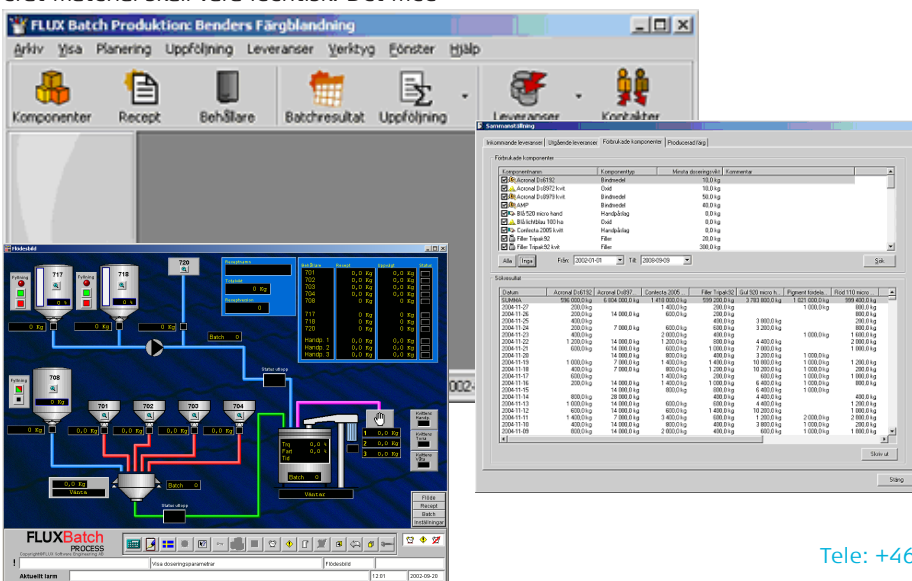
FLUX Batch Produktion: Benders Färgblandning

Arkiv Visa Planering Uppföljning Leveranser Verktyg Fönster Hjälp

Komponenter Recept Behållare Batchresultat Uppföljning Leveranser Kontakter

Sammanställning

Inkommande leveranser Utgående leveranser Förbrukade komponenter Producerad färg

Förbrukade komponenter

| Komponentnamn | Komponenttyp | Minsta doseringsvikt | Kommentar |
|---|---|---|---|
| Acronal Ds6192 | Bindmedel | 10,0 kg | |
| Acronal Ds6897 kvit | Oxid | 10,0 kg | |
| Acronal Ds6978 kvit | Bindmedel | 50,0 kg | |
| AMP | Bindmedel | 40,0 kg | |
| Blå 520 micro hand | Handpåfag | 0,0 kg | |
| Blå lichtblau 100 ha | Oxid | 0,0 kg | |
| Contecta 2005 kvit | Handpåfag | 0,0 kg | |
| Filler Tripal 92 | Filler | 20,0 kg | |
| Filler Tripal 92 kvit | Filler | 300,0 kg | |

Alla Inga Från: 2002-01-01 Till: 2008-09-09 Sök

Sökresultat

| Datum | Acronal Ds6192 | Acronal Ds6897 | Contecta 2005 | Filler Tripal 92 | Gul 920 micro h... | Pigment fordela... | Röd 110 micro... |
|---|---|---|---|---|---|---|---|
| SUMMA | 596 000,0 kg | 6 804 000,0 kg | 1 418 000,0 kg | 599 200,0 kg | 3 793 800,0 kg | 1 621 000,0 kg | 999 400,0 kg |
| 2004-11-27 | 200,0 kg | | 1 400,0 kg | 200,0 kg | | 1 000,0 kg | 800,0 kg |
| 2004-11-26 | 200,0 kg | 14 000,0 kg | 600,0 kg | 200,0 kg | | | 800,0 kg |
| 2004-11-25 | 400,0 kg | | | 400,0 kg | 3 800,0 kg | | 200,0 kg |
| 2004-11-24 | 200,0 kg | 7 000,0 kg | 600,0 kg | 600,0 kg | 3 200,0 kg | | 800,0 kg |
| 2004-11-23 | 400,0 kg | | 2 000,0 kg | 400,0 kg | | 1 000,0 kg | 1 600,0 kg |
| 2004-11-22 | 1 200,0 kg | 14 000,0 kg | 1 200,0 kg | 600,0 kg | 4 400,0 kg | | 2 000,0 kg |
| 2004-11-21 | 600,0 kg | 14 000,0 kg | 600,0 kg | 1 000,0 kg | 7 000,0 kg | | 1 000,0 kg |
| 2004-11-20 | | 14 000,0 kg | 800,0 kg | 400,0 kg | 3 200,0 kg | | |
| 2004-11-19 | 1 000,0 kg | 7 000,0 kg | 1 400,0 kg | 1 400,0 kg | 10 600,0 kg | 1 000,0 kg | 1 200,0 kg |
| 2004-11-18 | 400,0 kg | 7 000,0 kg | 800,0 kg | 1 200,0 kg | 10 200,0 kg | 1 000,0 kg | 200,0 kg |
| 2004-11-17 | 600,0 kg | | 1 400,0 kg | 200,0 kg | 600,0 kg | 1 000,0 kg | 1 000,0 kg |
| 2004-11-16 | 200,0 kg | 14 000,0 kg | 1 400,0 kg | 1 000,0 kg | 6 400,0 kg | 1 000,0 kg | 600,0 kg |
| 2004-11-15 | | 14 000,0 kg | 800,0 kg | 400,0 kg | 6 400,0 kg | | |
| 2004-11-14 | 800,0 kg | 28 000,0 kg | | 400,0 kg | 4 400,0 kg | | 400,0 kg |
| 2004-11-13 | 1 000,0 kg | 14 000,0 kg | 600,0 kg | 600,0 kg | 4 400,0 kg | | 1 200,0 kg |
| 2004-11-12 | 600,0 kg | 14 000,0 kg | 600,0 kg | 1 400,0 kg | 10 200,0 kg | | 1 000,0 kg |
| 2004-11-11 | 1 400,0 kg | 7 000,0 kg | 3 400,0 kg | 600,0 kg | 1 200,0 kg | 2 000,0 kg | 2 000,0 kg |
| 2004-11-10 | 200,0 kg | 14 000,0 kg | 600,0 kg | 400,0 kg | 3 800,0 kg | 1 000,0 kg | 200,0 kg |
| 2004-11-09 | 800,0 kg | 14 000,0 kg | 2 000,0 kg | 400,0 kg | 600,0 kg | | 1 800,0 kg |

Skriv ut

Stäng

Flödesbild

717 718 720 708 701 702 703 704

Fyllning

0 Kg

Batch 0

Vänta

Väster

FLUXBatch PROCESS

Fillde Recept Batch Inställningar

Visa doseringsparametrar Flödesbild

Aktuellt larm 12:01 2002-09-20

Tele: +46